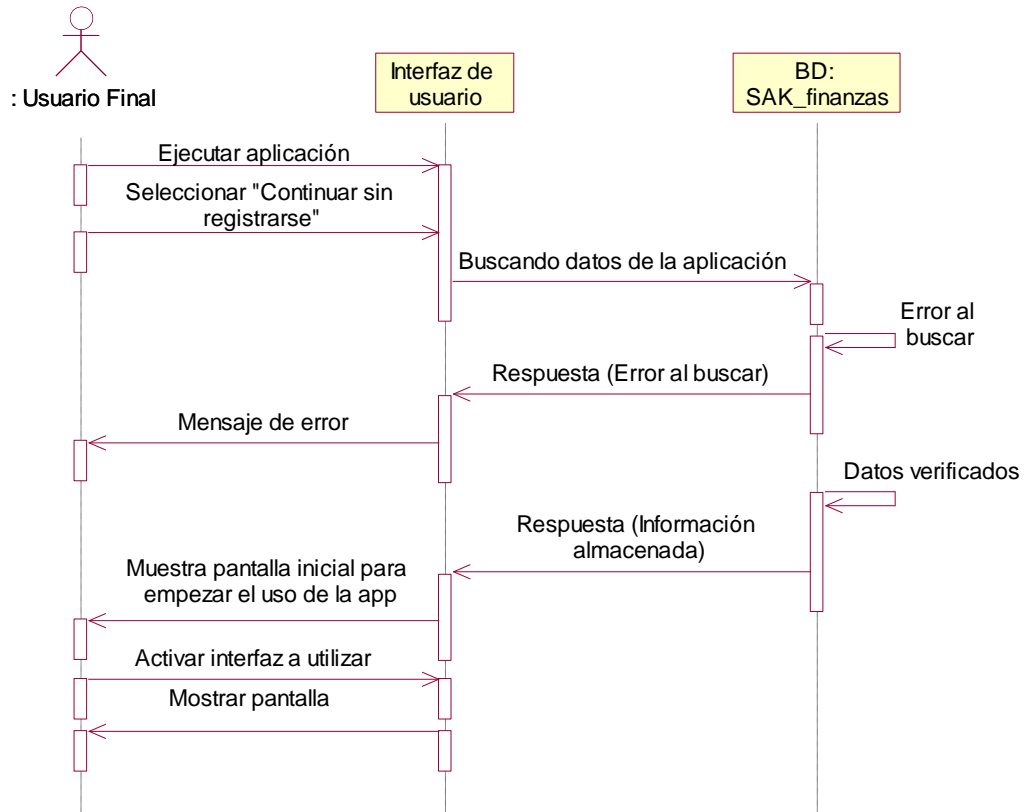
: Usuario Final

Interfaz de usuario

BD: SAK_finanzas

Ejecutar aplicación

Seleccionar "Continuar sin registrarse"

Buscando datos de la aplicación

Error al buscar

Respuesta (Error al buscar)

Mensaje de error

Datos verificados

Respuesta (Información almacenada)

Muestra pantalla inicial para empezar el uso de la app

Activar interfaz a utilizar

Mostrar pantalla